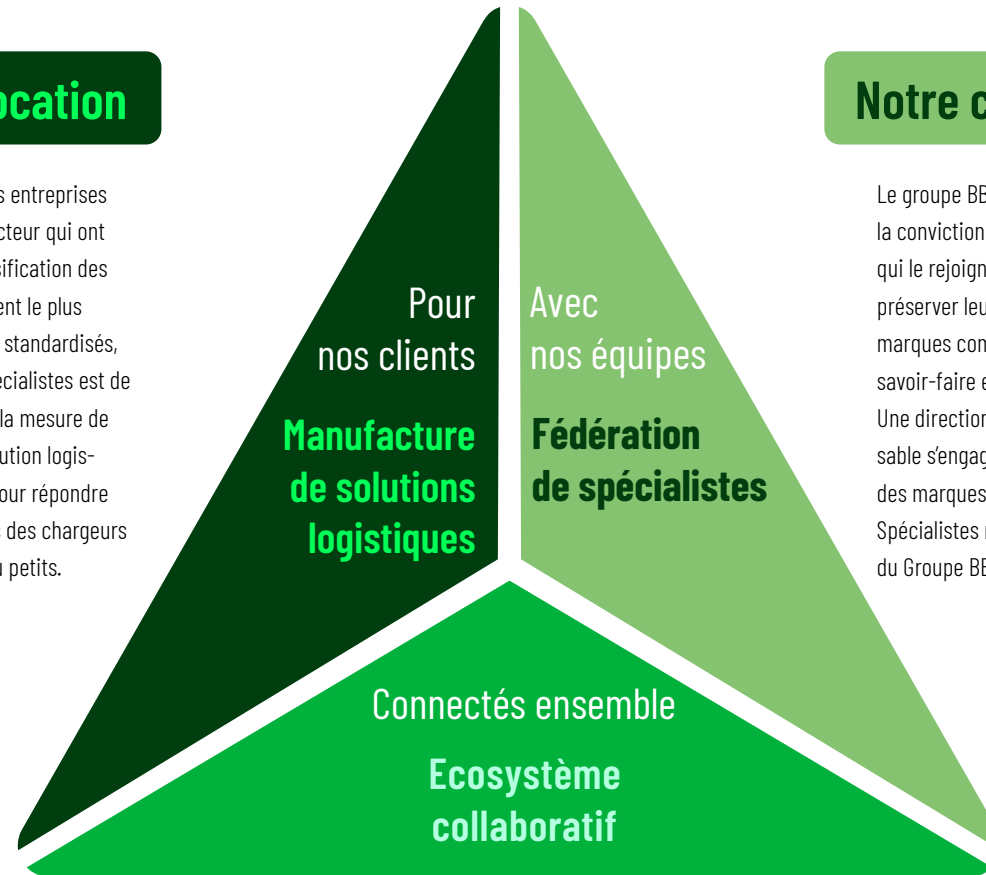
ocation

s entreprises cteur qui ont sification des ent le plus standardisés, écialistes est de la mesure de ution logis- our répondre des chargeurs u petits.

Pour nos clients

Manufacture de solutions logistiques

Avec nos équipes

Fédération de spécialistes

Notre c

Le groupe BB la conviction qui le rejoign préserver leu marques con savoir-faire e Une direction sable s'engag des marques Spécialistes du Groupe BE

Connectés ensemble

Ecosystème collaboratif